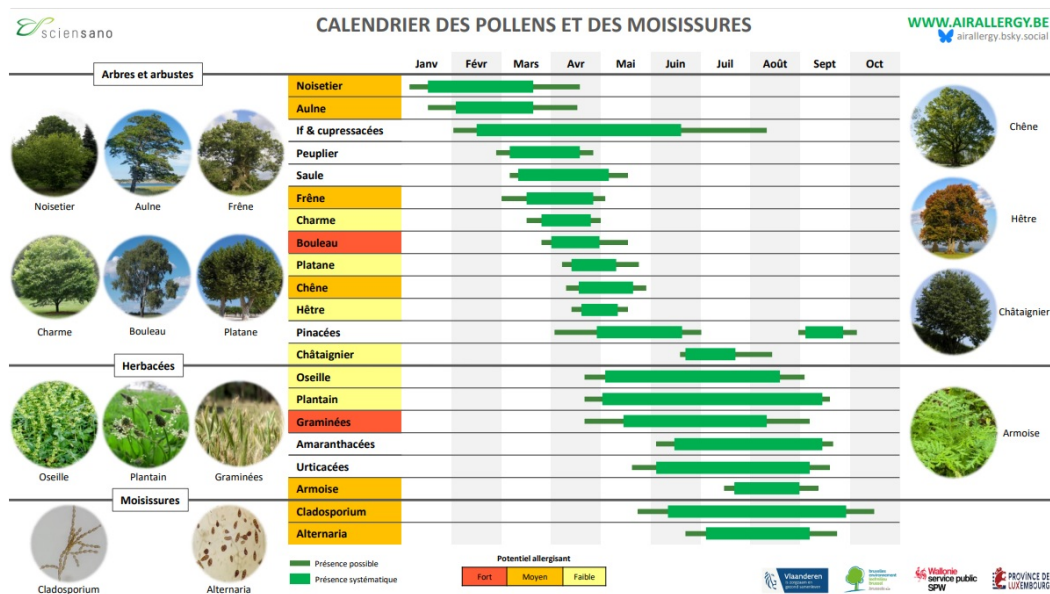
sciensano

CALENDRIER DES POLLENS ET DES MOISISSURES

WWW.AIRALLERGY.BE
airallergy.bsky.social

Arbres et arbustes

Noisetier
Aulne
Frêne
Charme
Bouleau
Platane

| | Janv | Févr | Mars | Avr | Mai | Juin | Juil | Août | Sept | Oct |
|---|---|---|---|---|---|---|---|---|---|---|
| Noisetier | | | | | | | | | | |
| Aulne | | | | | | | | | | |
| If & cupressacées | | | | | | | | | | |
| Peuplier | | | | | | | | | | |
| Saule | | | | | | | | | | |
| Frêne | | | | | | | | | | |
| Charme | | | | | | | | | | |
| Bouleau | | | | | | | | | | |
| Platane | | | | | | | | | | |
| Chêne | | | | | | | | | | |
| Hêtre | | | | | | | | | | |
| Pinacées | | | | | | | | | | |
| Châtaignier | | | | | | | | | | |
| Oseille | | | | | | | | | | |
| Plantain | | | | | | | | | | |
| Graminées | | | | | | | | | | |
| Amaranthacées | | | | | | | | | | |
| Urticacées | | | | | | | | | | |
| Armoise | | | | | | | | | | |
| Cladosporium | | | | | | | | | | |
| Alternaria | | | | | | | | | | |

Herbacées

Oseille
Plantain
Graminées

Moisissures

Cladosporium
Alternaria

Chêne
Hêtre
Châtaignier
Armoise

Présence possible
Présence systématique

Potentiel allergisant
Fort
Moyen
Faible

Vlaanderen
Wallonie service public SPW
PROVINCE DE LUXEMBOURG